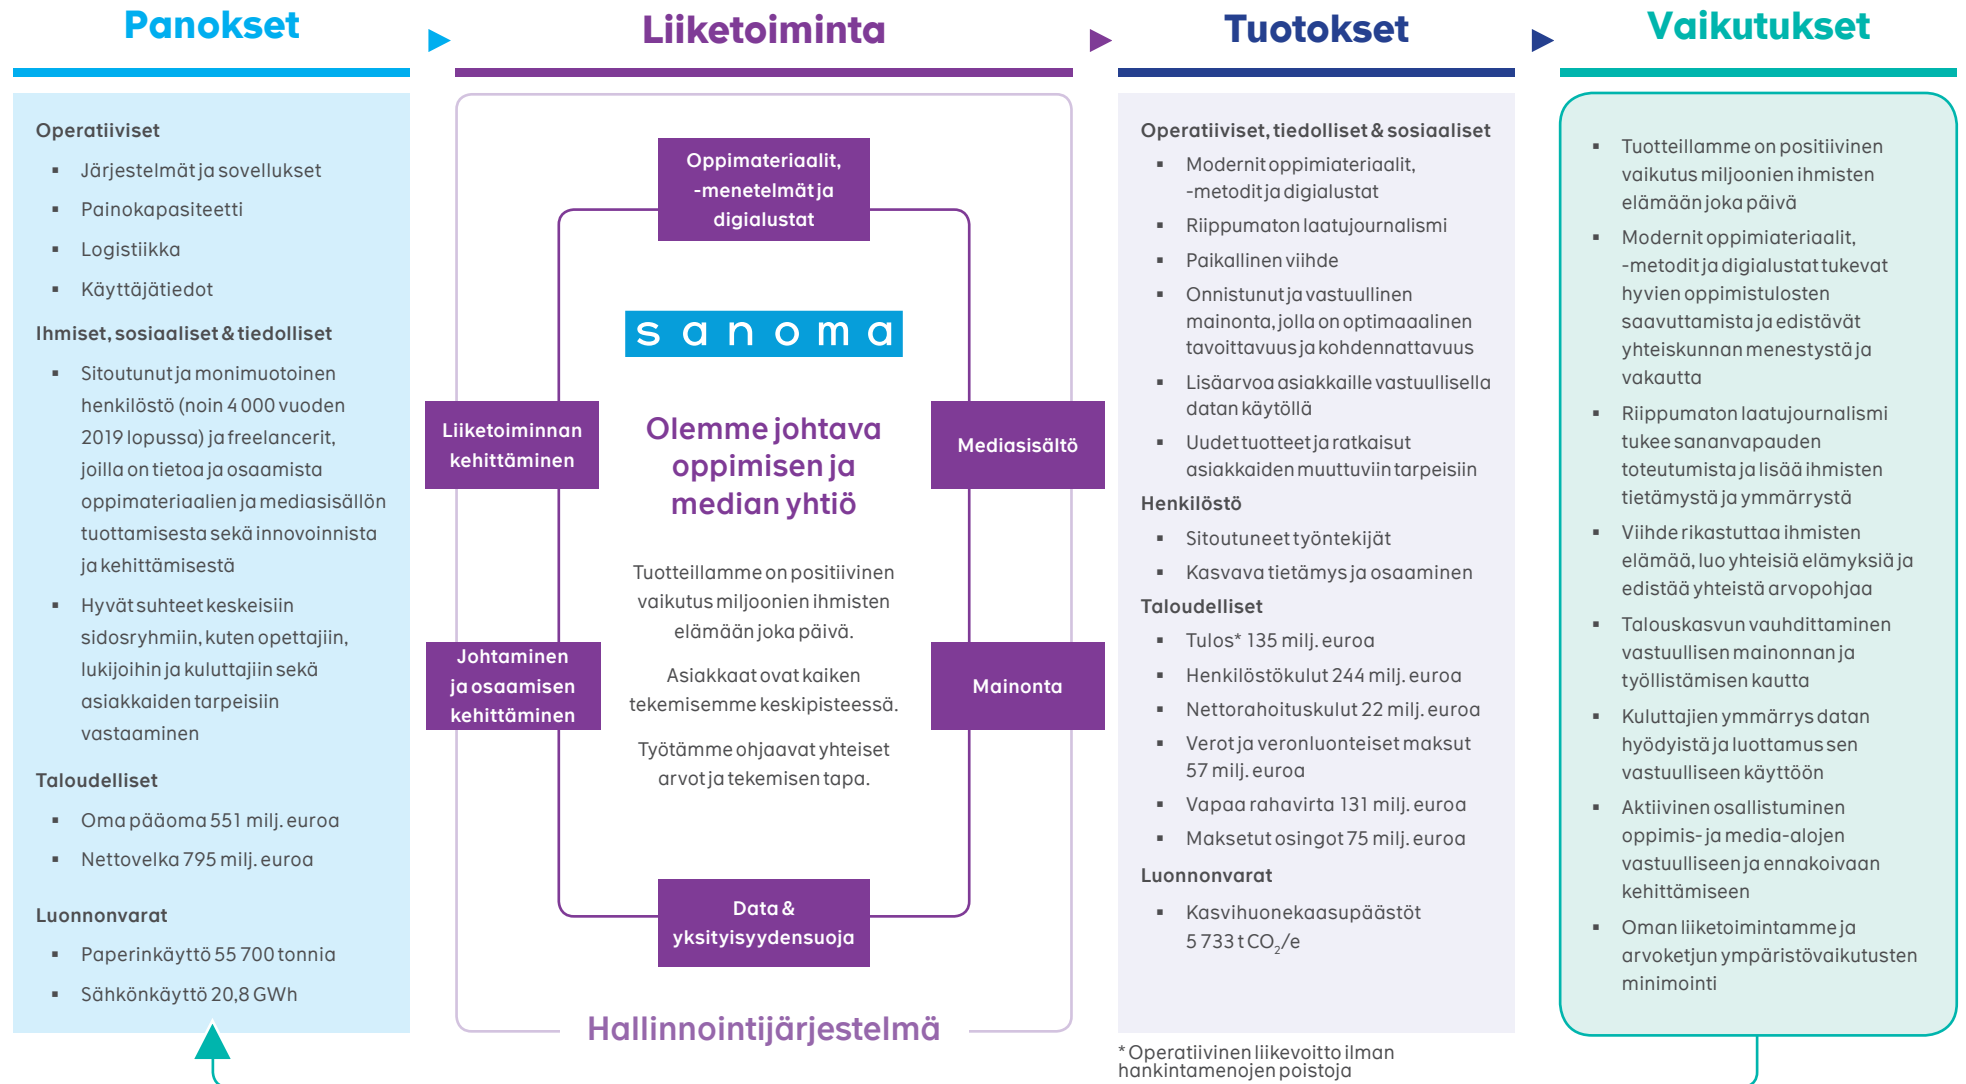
Panokset

Liiketoiminta

Tuotokset

Vaikutukset

Operatiiviset
- Järjestelmät ja sovellukset
- Painokapasiteetti
- Logistiikka
- Käyttäjätiedot

Ihmiset, sosiaaliset & tiedolliset
- Sitoutunut ja monimuotoinen henkilöstö (noin 4 000 vuoden 2019 lopussa) ja freelancerit, joilla on tietoa ja osaamista oppimateriaalien ja mediasisällön tuottamisesta sekä innovoinnista ja kehittämisestä
- Hyvät suhteet keskeisiin sidosryhmiin, kuten opettajiin, lukijoihin ja kuluttajiin sekä asiakkaiden tarpeisiin vastaaminen

Taloudelliset
- Oma pääoma 551 milj. euroa
- Nettovelka 795 milj. euroa

Luonnonvarat
- Paperinkäyttö 55 700 tonnia
- Sähkönkäyttö 20,8 GWh

Oppimateriaalit, -menetelmät ja digialustat

sanoma

Liiketoiminnan kehittäminen

Mediasisältö

Olemme johtava oppimisen ja median yhtiö

Tuotteillamme on positiivinen vaikutus miljoonien ihmisten elämään joka päivä.

Asiakkaat ovat kaiken tekemisemme keskipisteessä.

Työtämme ohjaavat yhteiset arvot ja tekemisen tapa.

Johtaminen ja osaamisen kehittäminen

Mainonta

Data & yksityisyydensuoja

Hallinnointijärjestelmä

Operatiiviset, tiedolliset & sosiaaliset
- Modernit oppimateriaalit, -metodit ja digialustat
- Riippumaton laatujournalismi
- Paikallinen viihde
- Onnistunut ja vastuullinen mainonta, jolla on optimaalinen tavoittavuus ja kohdennattavuus
- Lisäarvoa asiakkaille vastuullisella datan käytöllä
- Uudet tuotteet ja ratkaisut asiakkaiden muuttuviin tarpeisiin

Henkilöstö
- Sitoutuneet työntekijät
- Kasvava tietämys ja osaaminen

Taloudelliset
- Tulos* 135 milj. euroa
- Henkilöstökulut 244 milj. euroa
- Nettorahoituskulut 22 milj. euroa
- Verot ja veronluonteiset maksut 57 milj. euroa
- Vapaa rahavirta 131 milj. euroa
- Maksetut osingot 75 milj. euroa

Luonnonvarat
- Kasvihuonekaasupäästöt 5 733 t $CO_2$/e

* Operatiivinen liikevoitto ilman hankintamenojen poistoja

- Tuotteillamme on positiivinen vaikutus miljoonien ihmisten elämään joka päivä
- Modernit oppimateriaalit, -metodit ja digialustat tukevat hyvien oppimistulosten saavuttamista ja edistävät yhteiskunnan menestystä ja vakautta
- Riippumaton laatujournalismi tukee sananvapauden toteutumista ja lisää ihmisten tietämystä ja ymmärrystä
- Viihde rikastuttaa ihmisten elämää, luo yhteisiä elämyksiä ja edistää yhteistä arvopohjaa
- Talouskasvun vauhdittaminen vastuullisen mainonnan ja työllistämisen kautta
- Kuluttajien ymmärrys datan hyödyistä ja luottamus sen vastuulliseen käyttöön
- Aktiivinen osallistuminen oppimis- ja media-alojen vastuulliseen ja ennakoivaan kehittämiseen
- Oman liiketoimintamme ja arvoketjun ympäristövaikutusten minimointi